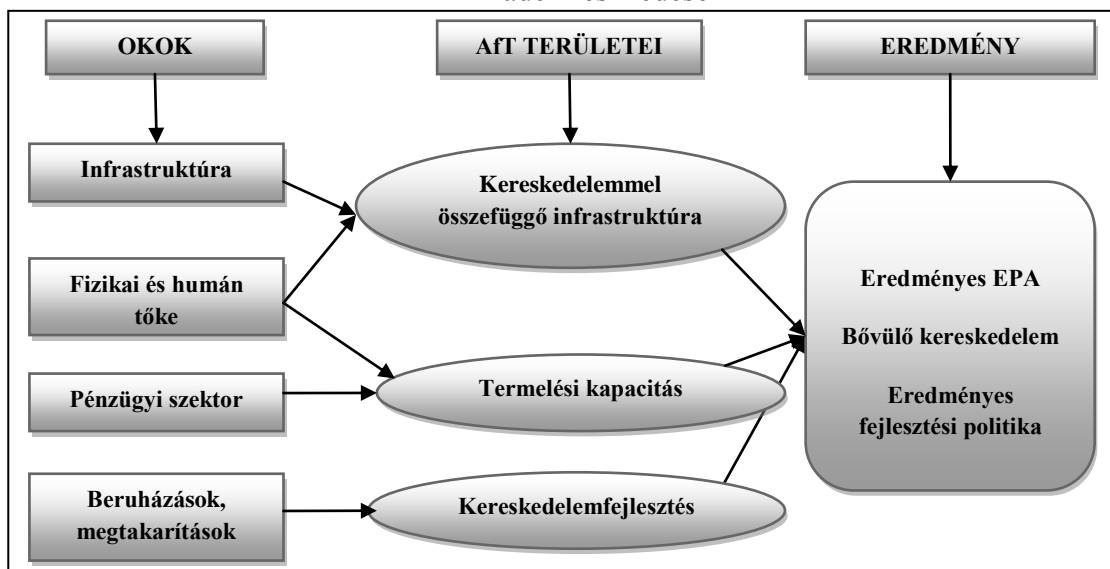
OKOK

AfT TERÜLETEI

EREDMÉNY

Infrastruktúra

Kereskedelemmel összefüggő infrastruktúra

Fizikai és humán tőke

Eredményes EPA

Bővülő kereskedelem

Eredményes fejlesztési politika

Pénzügyi szektor

Termelési kapacitás

Beruházások, megtakarítások

Kereskedelemfejlesztés